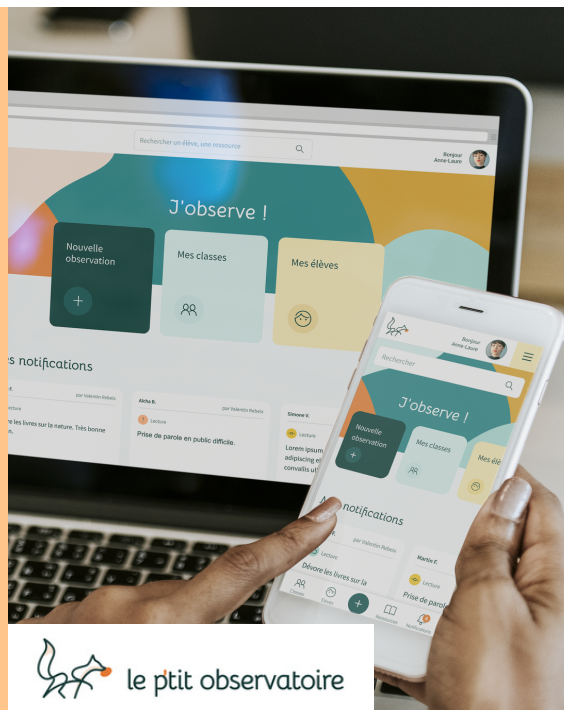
Rechercher un élève, une ressource

Bonjour
Anne-Laure

J'observe !

Nouvelle observation

Mes classes

Mes élèves

es notifications

par Valentin Rebeix

Lecture

e les livres sur la nature. Très bonne n.

Aïcha B.

par Valentin Rebeix

Lecture

Prise de parole en public difficile.

Simone V.

Lecture

Lorem ipsum adipiscing eli convallis ult

Bonjour
Anne-Laure

Rechercher

J'observe !

Nouvelle observation

Mes classes

Mes élè

notifications

par Valentin Rebeix

Lecture

Dévore les livres sur la

Martin F.

Lecture

Prise de parol

Classes

Élèves

Ressources

Notifications

le p'tit observatoire